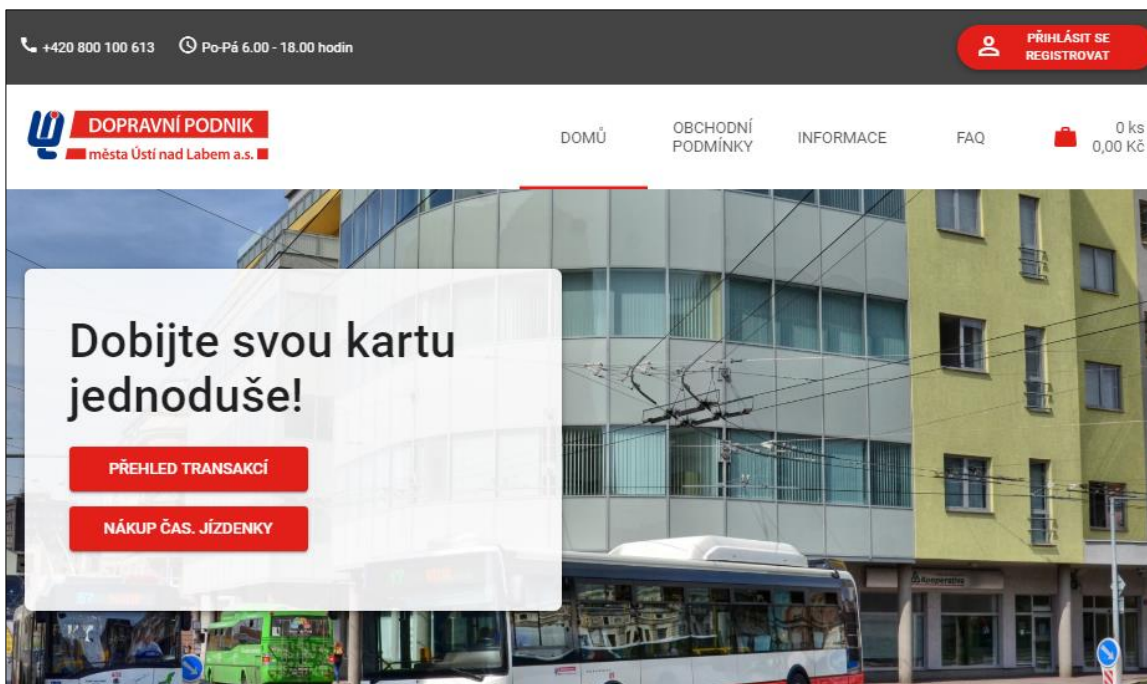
+420 800 100 613 Po-Pá 6.00 - 18.00 hodin

PŘIHLÁSIT SE
REGISTROVAT

DOPRAVNÍ PODNIK
města Ústí nad Labem a.s.

DOMŮ

OBCHODNÍ PODMÍNKY

INFORMACE

FAQ

0 ks
0,00 Kč

Dobijte svou kartu jednoduše!

PŘEHLED TRANSAKCÍ

NÁKUP ČAS. JÍZDENKY

Kooperativa